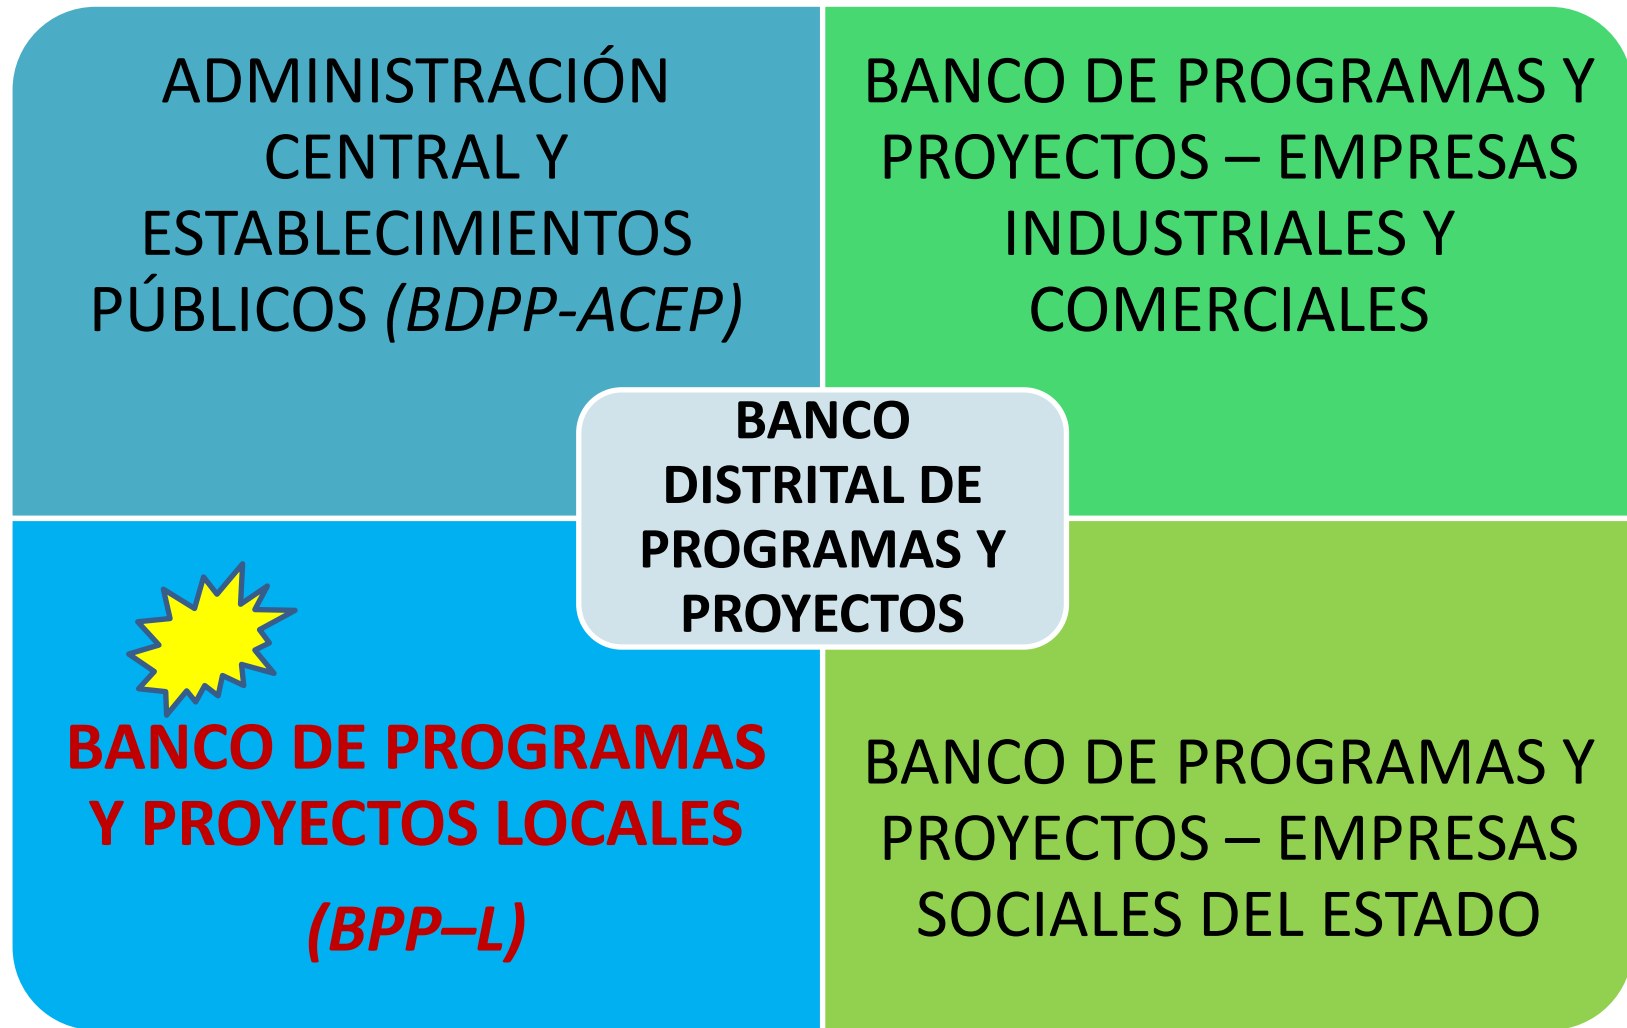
ADMINISTRACIÓN CENTRAL Y ESTABLECIMIENTOS PÚBLICOS (BDPP-ACEP)

BANCO DE PROGRAMAS Y PROYECTOS – EMPRESAS INDUSTRIALES Y COMERCIALES

BANCO DISTRITAL DE PROGRAMAS Y PROYECTOS

BANCO DE PROGRAMAS Y PROYECTOS LOCALES

(BPP–L)

BANCO DE PROGRAMAS Y PROYECTOS – EMPRESAS SOCIALES DEL ESTADO